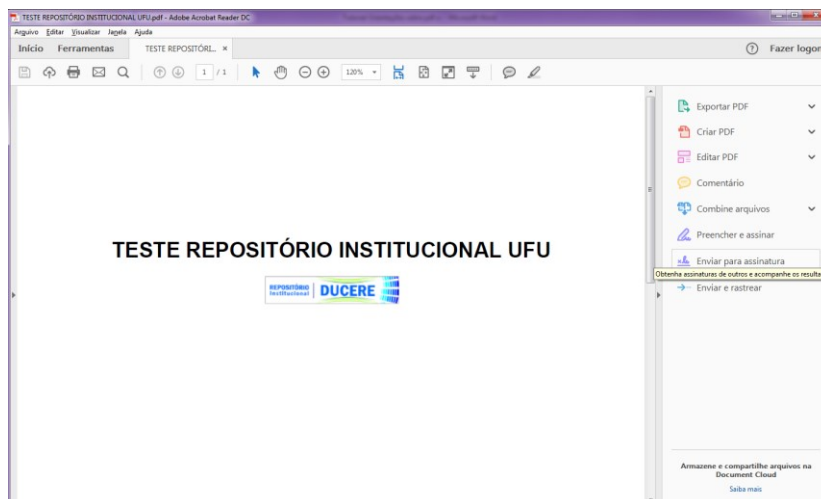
TESTE REPOSITÓRIO INSTITUCIONAL UFU.pdf - Adobe Acrobat Reader DC

Arquivo Editar Visualizar Janela Ajuda

Início Ferramentas TESTE REPOSITÓRI... ×

Fazer logon

1 / 1

120%

TESTE REPOSITÓRIO INSTITUCIONAL UFU

REPOSITÓRIO Institucional DUCERE

Exportar PDF

Criar PDF

Editar PDF

Comentário

Combine arquivos

Preencher e assinar

Enviar para assinatura

Obtenha assinaturas de outros e acompanhe os resulta

Enviar e rastrear

Armazene e compartilhe arquivos na Document Cloud

Saiba mais